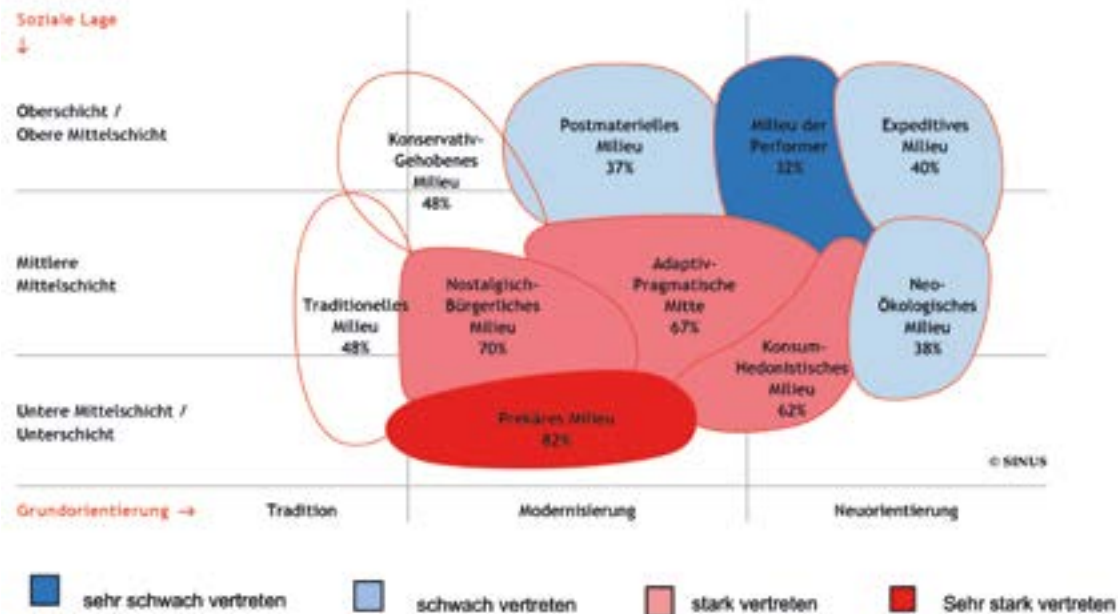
Soziale Lage
↓

Oberschicht / Obere Mittelschicht

Mittlere Mittelschicht

Untere Mittelschicht / Unterschicht

Konservativ-Gehobenes Milieu 48%

Postmaterielles Milieu 37%

Milieu der Performer 32%

Expeditives Milieu 40%

Traditionelles Milieu 48%

Nostalgisch-Bürgerliches Milieu 70%

Adaptiv-Pragmatische Mitte 67%

Neo-Ökologisches Milieu 38%

Konsum-Hedonistisches Milieu 62%

Prekäres Milieu 82%

© SINUS

Grundorientierung →

Tradition

Modernisierung

Neuorientierung

sehr schwach vertreten

schwach vertreten

stark vertreten

Sehr stark vertreten